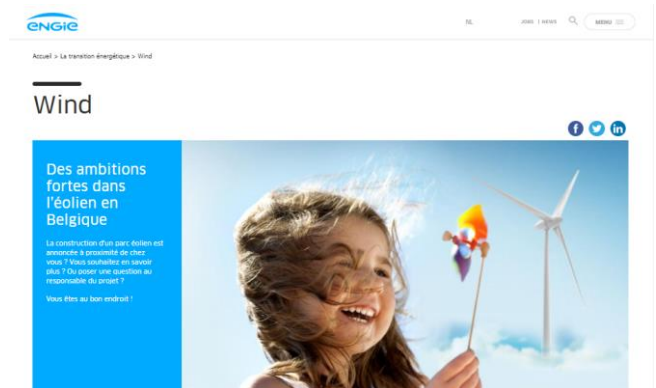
ENGIE

NL

JOBS | NEWS

MENU

Accueil > La transition énergétique > Wind

Wind

Des ambitions fortes dans l'éolien en Belgique

La construction d'un parc éolien est annoncée à proximité de chez vous ? Vous souhaitez en savoir plus ? Ou poser une question au responsable du projet ?

Vous êtes au bon endroit !